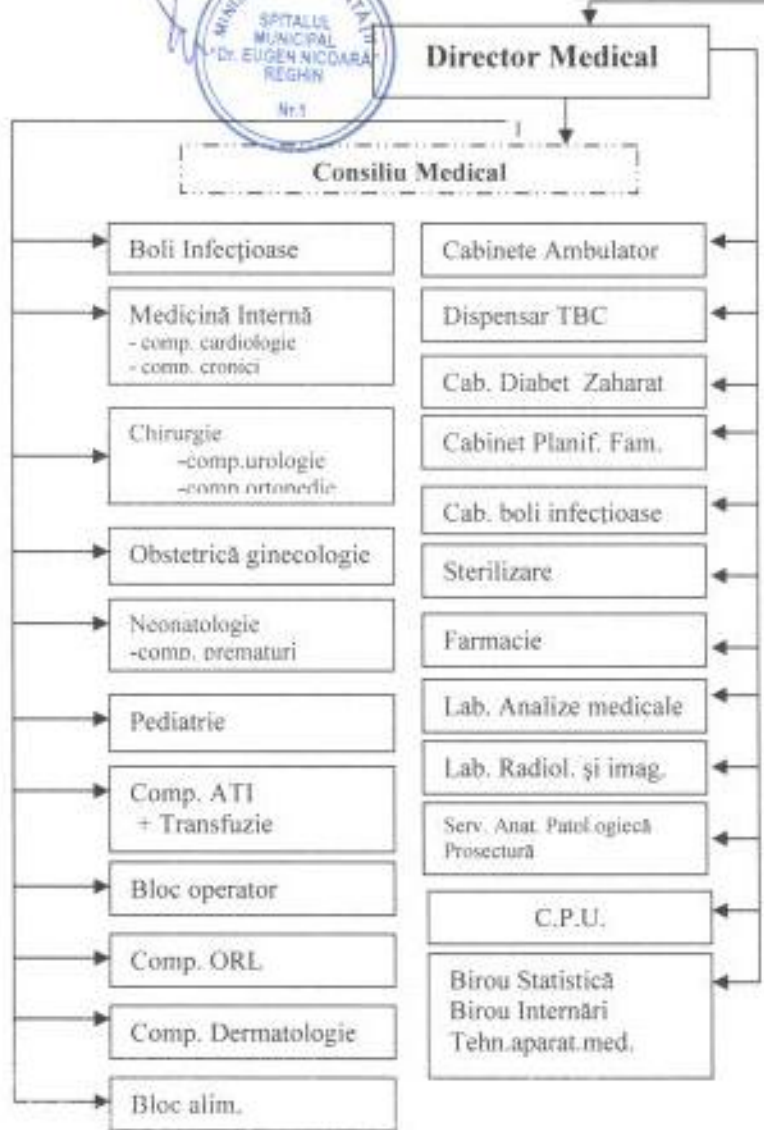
MINI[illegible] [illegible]TĂŢII
SPITALUL MUNICIPAL "Dr. EUGEN NICOARĂ" REGHIN
Nr.1

Director Medical

Consiliu Medical

Boli Infecţioase

Medicină Internă
- comp. cardiologie
- comp. cronici

Chirurgie
-comp.urologie
-comp.ortopedie

Obstetrică ginecologie

Neonatologie
-comp. prematuri

Pediatrie

Comp. ATI
+ Transfuzie

Bloc operator

Comp. ORL

Comp. Dermatologie

Bloc alim.

Cabinete Ambulator

Dispensar TBC

Cab. Diabet Zaharat

Cabinet Planif. Fam.

Cab. boli infecţioase

Sterilizare

Farmacie

Lab. Analize medicale

Lab. Radiol. şi imag.

Serv. Anat. Patol.ogiecă
Prosectură

C.P.U.

Birou Statistică
Birou Internări
Tehn.aparat.med.